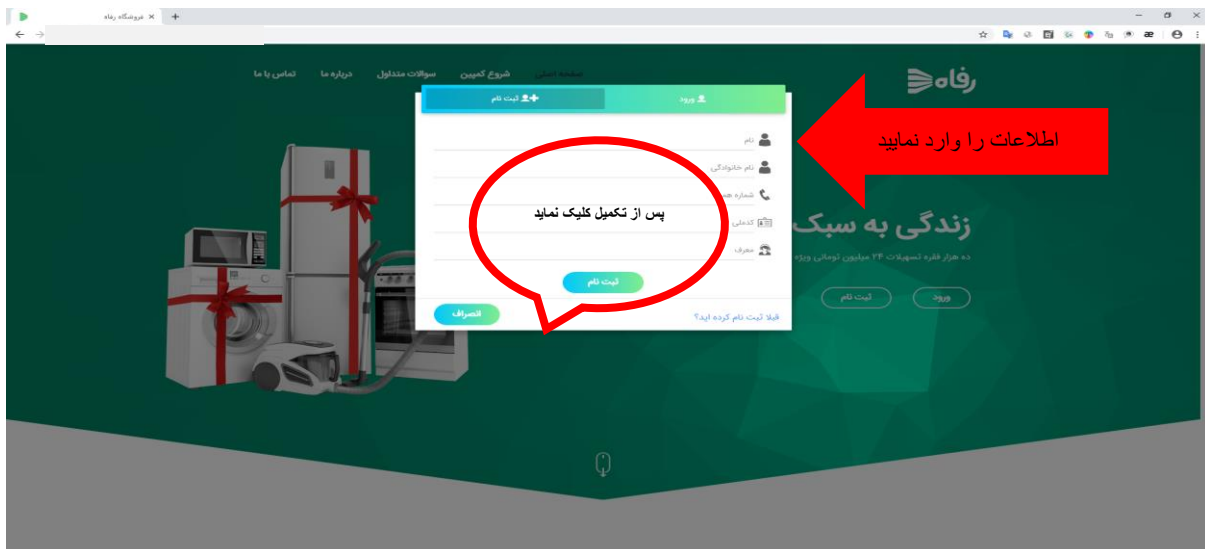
فروشگاه رفاه ×

رفاه

صفحه اصلی شروع کمپین سوالات متداول درباره ما تماس با ما

ورود ثبت نام

نام

نام خانوادگی

شماره هم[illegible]

کدملی

معرف

ثبت نام

انصراف قبلا ثبت نام کرده اید؟

پس از تکمیل کلیک نمایید

اطلاعات را وارد نمایید

زندگی به سبک

ده هزار فقره تسهیلات ۲۴ میلیون تومانی ویژه

ورود ثبت نام